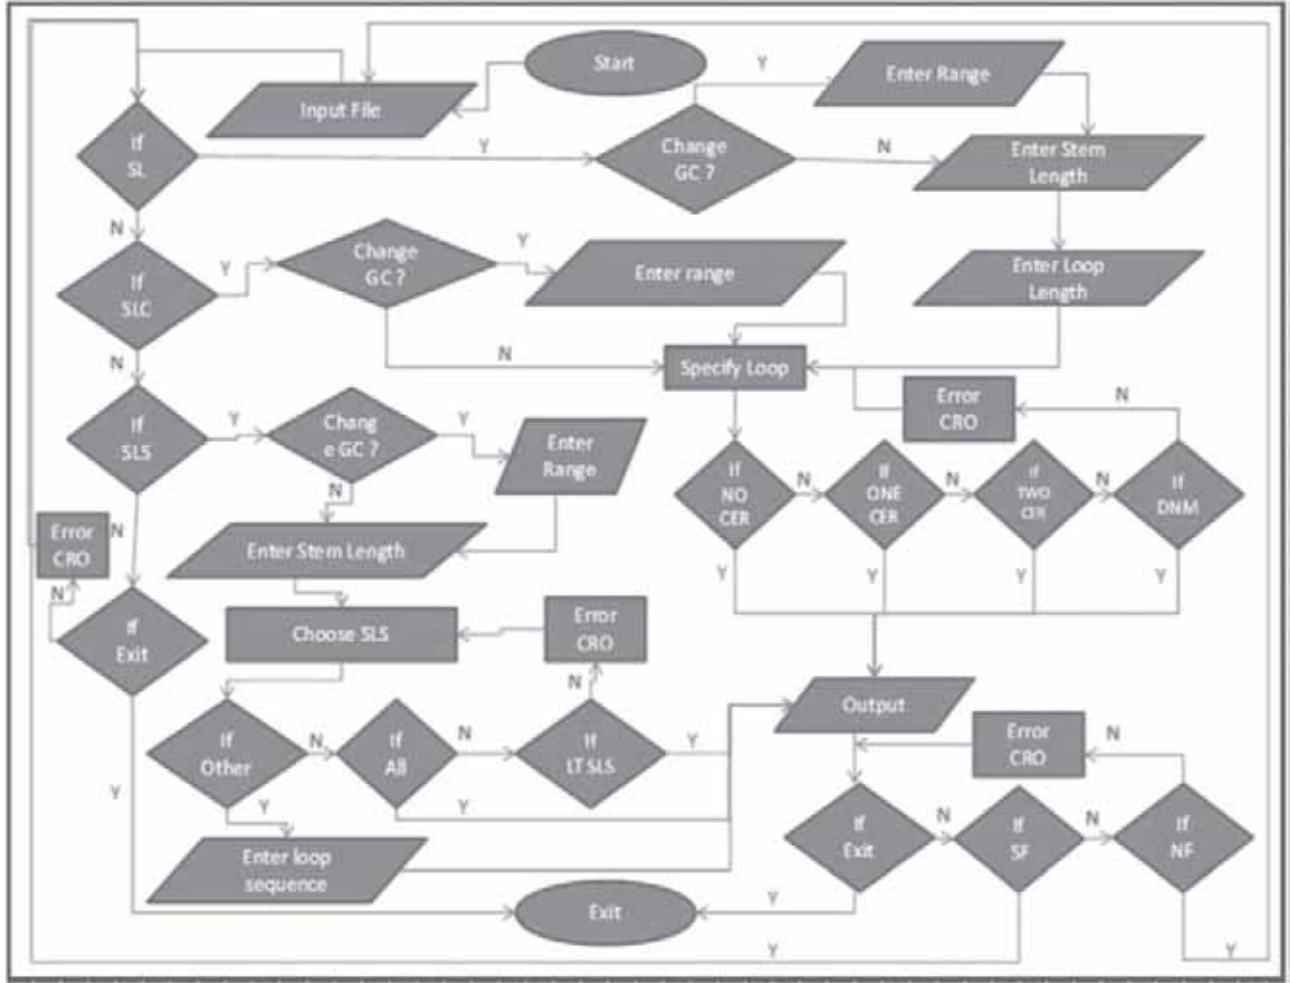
Start

Input File

Y

Enter Range

If SL

Y

Change GC ?

N

Enter Stem Length

N

If SLC

Y

Change GC ?

Y

Enter range

Enter Loop Length

N

N

Specify Loop

If SLS

Y

Chang e GC ?

Y

Enter Range

Error CRO

N

N

Error CRO

N

Enter Stem Length

If NO CER

N

If ONE CER

N

If TWO CER

N

If DNM

N

If Exit

Choose SLS

Error CRO

Y

Y

Y

Y

N

If Other

N

If All

N

If LT SLS

Y

Output

Error CRO

N

Y

Y

Y

Enter loop sequence

If Exit

N

If SF

N

If NF

Exit

Y

Y

Y